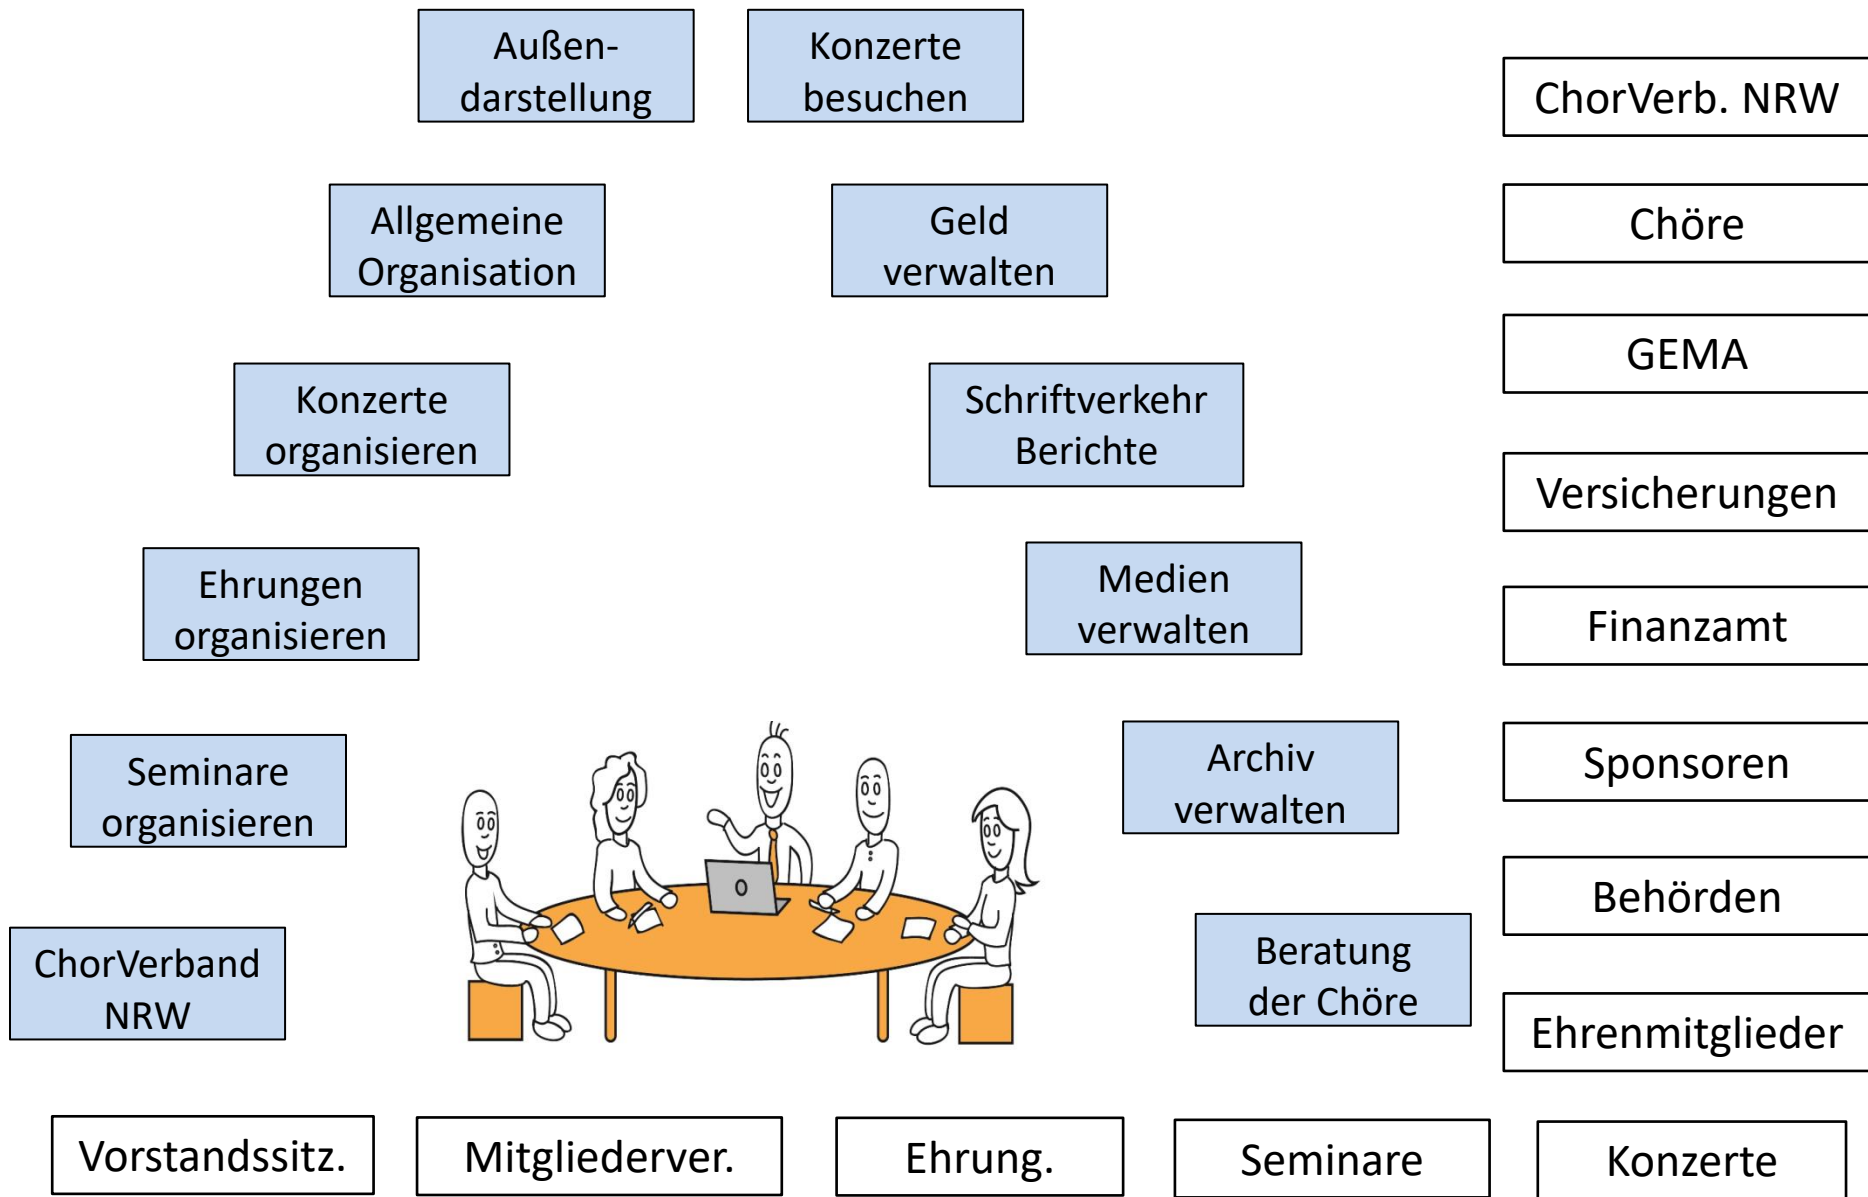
Außendarstellung

Konzerte besuchen

ChorVerb. NRW

Allgemeine Organisation

Geld verwalten

Chöre

GEMA

Konzerte organisieren

Schriftverkehr Berichte

Versicherungen

Ehrungen organisieren

Medien verwalten

Finanzamt

Seminare organisieren

Archiv verwalten

Sponsoren

Behörden

ChorVerband NRW

Beratung der Chöre

Ehrenmitglieder

Vorstandssitz.

Mitgliederver.

Ehrung.

Seminare

Konzerte